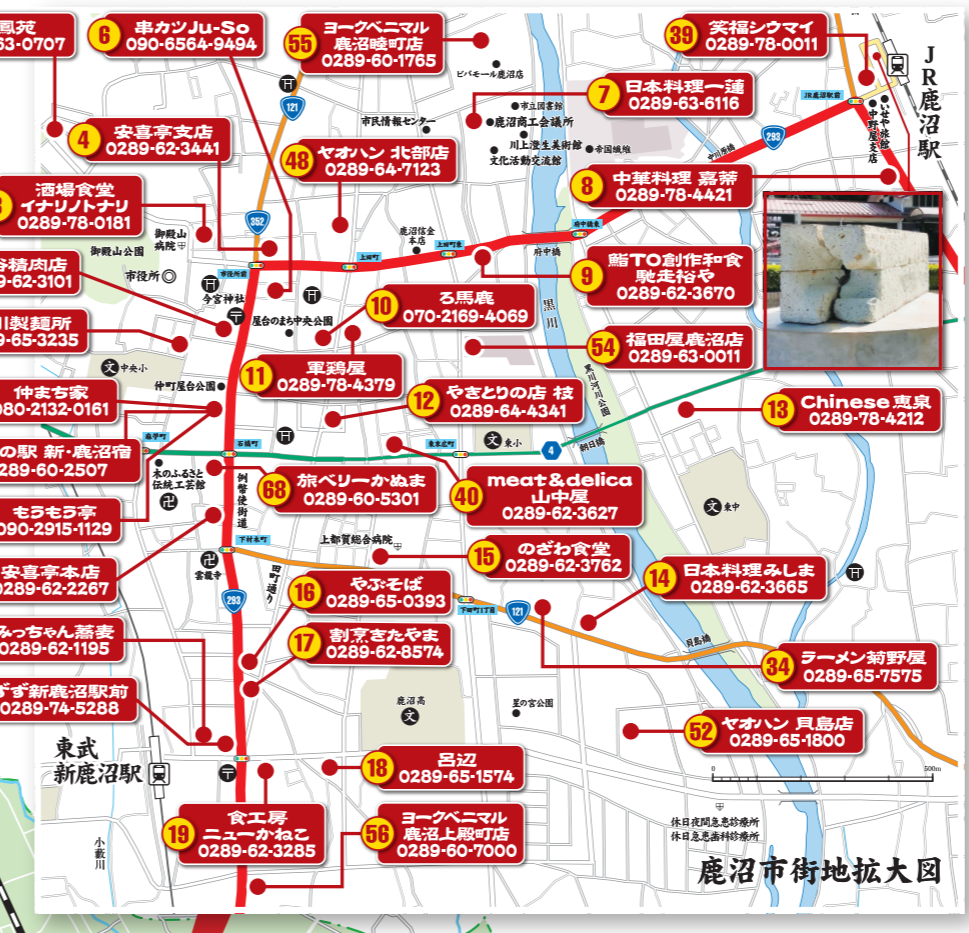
園苑
63-0707

6 串カツJu-So
090-6564-9494

55 ヨークベニマル
鹿沼睦町店
0289-60-1765

39 笑福シウマイ
0289-78-0011

JR鹿沼駅

7 日本料理一蓮
0289-63-6116

4 安喜亭支店
0289-62-3441

48 ヤオハン 北部店
0289-64-7123

8 中華料理 嘉蒂
0289-78-4421

酒場食堂
イナリノトナリ
0289-78-0181

谷精肉店
9-62-3101

川製麺所
9-65-3235

9 鮨TO創作和食
馳走裕や
0289-62-3670

10 ろ馬鹿
070-2169-4069

54 福田屋鹿沼店
0289-63-0011

11 軍鶏屋
0289-78-4379

仲まち家
080-2132-0161

12 やきとりの店 枝
0289-64-4341

13 Chinese 恵泉
0289-78-4212

の駅 新・鹿沼宿
289-60-2507

68 旅ベリーかぬま
0289-60-5301

40 meat&delica
山中屋
0289-62-3627

もうもう亭
090-2915-1129

15 のざわ食堂
0289-62-3762

安喜亭本店
0289-62-2267

14 日本料理みしま
0289-62-3665

16 やぶそば
0289-65-0393

みっちゃん蕎麦
0289-62-1195

17 割烹きたやま
0289-62-8574

34 ラーメン菊野屋
0289-65-7575

ずず新鹿沼駅前
0289-74-5288

52 ヤオハン 貝島店
0289-65-1800

東武
新鹿沼駅

18 呂辺
0289-65-1574

19 食工房
ニューかねこ
0289-62-3285

56 ヨークベニマル
鹿沼上殿町店
0289-60-7000

鹿沼市街地拡大図

ビバモール鹿沼店
市民情報センター
市立図書館
鹿沼商工会議所
今宮神社
川上澄生美術館
文化活動交流館
JR鹿沼駅前
いまや旅館
中野屋支店
御殿山公園
御殿山病院
市役所
市役所前
今宮神社
鹿沼信金本店
上田町
府中橋
府中橋
屋台のまち中央公園
中央小
仲町屋台公園
黒川
黒川河川公園
石橋町
東末広町
東小
朝日橋
木のふるさと伝統工芸館
例幣使街道
東中
下材木町
上都賀総合病院
雲龍寺
田町通り
下田町1丁目
貝島橋
鹿沼高
星の宮公園
休日夜間急患診療所
休日急患歯科診療所
小薮川
0
500m
121
352
293
4